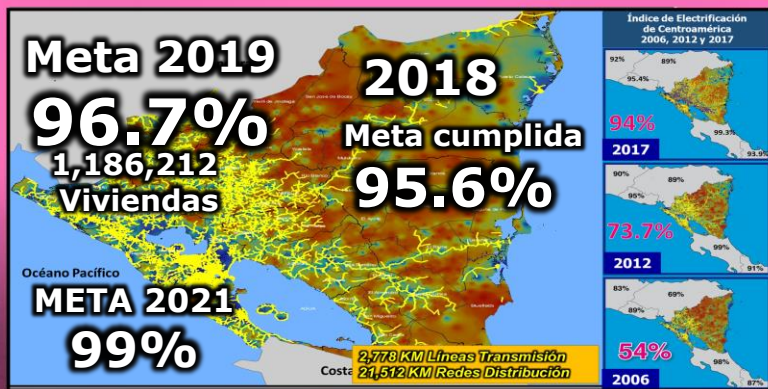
Meta 2019
96.7%
1,186,212
Viviendas

2018
Meta cumplida
95.6%

Océano Pacífico

META 2021
99%

2,778 KM Líneas Transmisión
21,512 KM Redes Distribución

Costa

Índice de Electrificación de Centroamérica 2006, 2012 y 2017

92%
89%
95.4%
94%
99.3%
93.9%
2017

90%
89%
73.7%
99%
91%
2012

83%
69%
89%
54%
98%
87%
2006